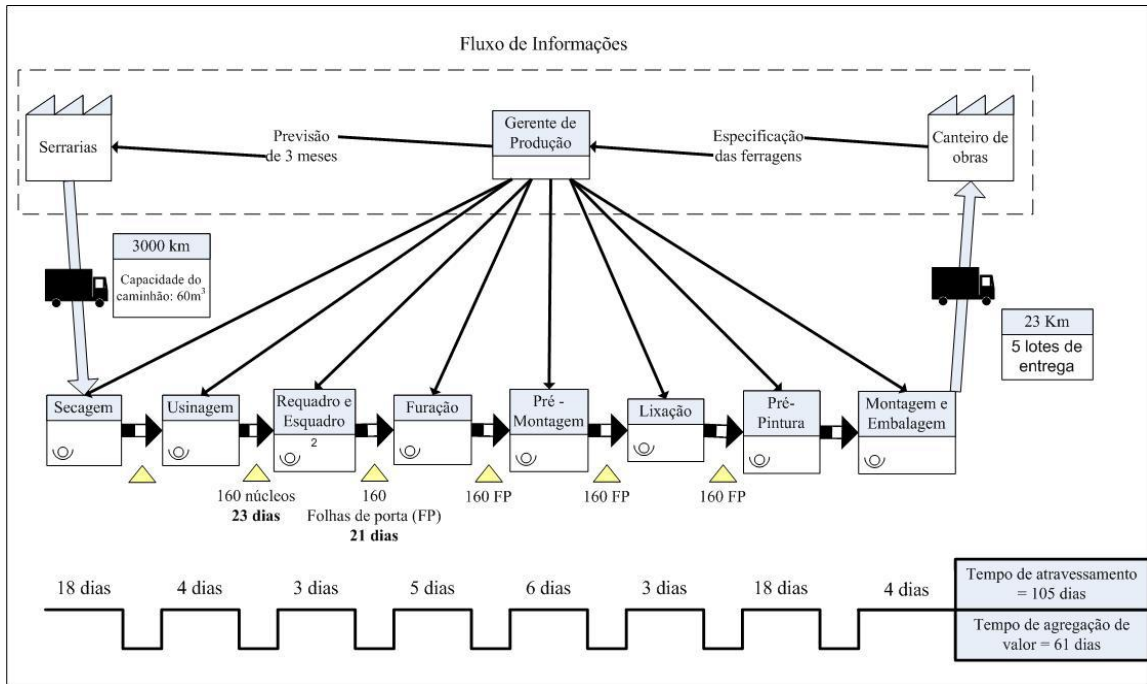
Fluxo de Informações

Serrarias

Previsão de 3 meses

Gerente de Produção

Especificação das ferragens

Canteiro de obras

3000 km

Capacidade do caminhão: 60m$^3$

23 Km

5 lotes de entrega

Secagem

Usinagem

Requadro e Esquadro

2

Furação

Pré - Montagem

Lixação

Pré-Pintura

Montagem e Embalagem

160 núcleos
**23 dias**

160
Folhas de porta (FP)
**21 dias**

160 FP

160 FP

160 FP

18 dias

4 dias

3 dias

5 dias

6 dias

3 dias

18 dias

4 dias

Tempo de atravessamento = 105 dias

Tempo de agregação de valor = 61 dias